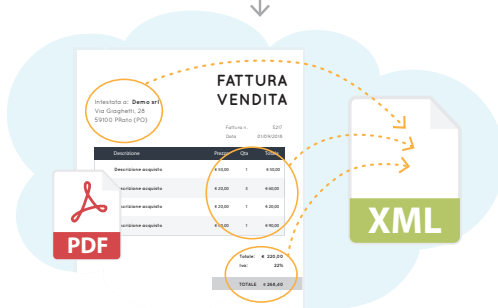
FATTURA VENDITA

Intestata a: Demo srl
Via Giaghetti, 28
59100 Prato (PO)

Fattura n. 5211
Data 01/09/2016

| Descrizione | Prezzo | Qtà | Totale |
|---|---|---|---|
| Descrizione acquisto | € 50,00 | 1 | € 50,00 |
| Descrizione acquisto | € 20,00 | 2 | € 40,00 |
| Descrizione acquisto | € 25,00 | 1 | € 25,00 |
| Descrizione acquisto | € 10,00 | 1 | € 10,00 |

Totale: € 220,00
Iva: 22%

TOTALE € 268,40

PDF

XML